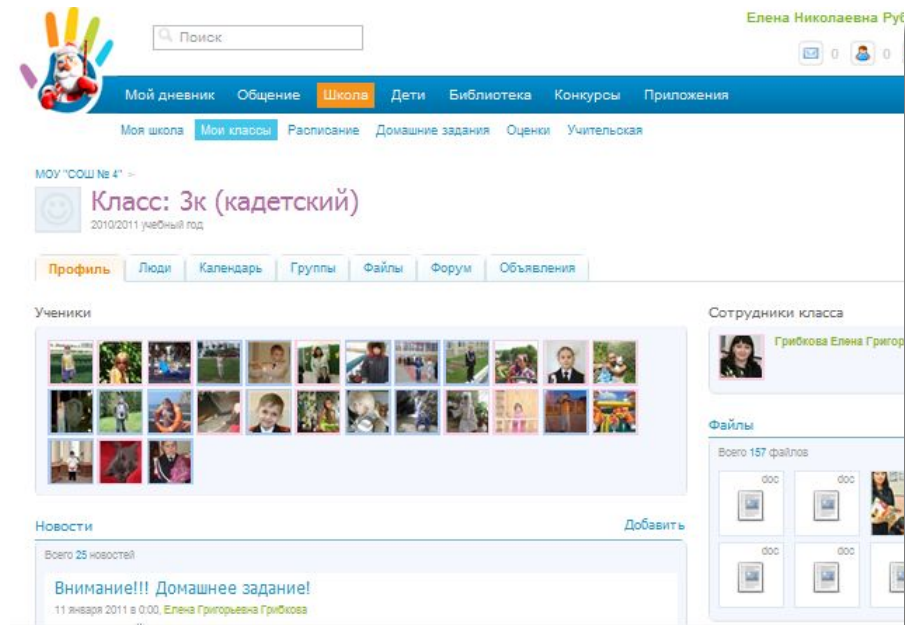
Поиск

Елена Николаевна Руб

0 0

Мой дневник Общение Школа Дети Библиотека Конкурсы Приложения

Моя школа Мои классы Расписание Домашние задания Оценки Учительская

МОУ "СОШ № 4" >

Класс: 3к (кадетский)

2010/2011 учебный год

Профиль Люди Календарь Группы Файлы Форум Объявления

Ученики

Сотрудники класса

Грибкова Елена Григор

Файлы

Всего 157 файлов

doc doc doc doc

Новости

Добавить

Всего 25 новостей

Внимание!!! Домашнее задание!

11 января 2011 в 0:00, Елена Григорьевна Грибкова